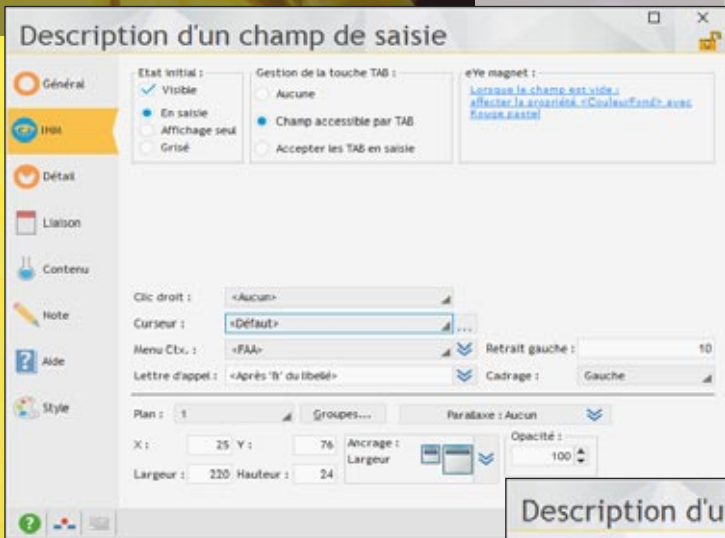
Description d'un champ de saisie

Général
IHM
Détail
Liaison
Contenu
Note
Aide
Style

Etat initial :
Visible
En saisie
Affichage seul
Grisé

Gestion de la touche TAB :
Aucune
Champ accessible par TAB
Accepter les TAB en saisie

eYe magnet :
Lorsque le champ est vide : affecter la propriété ..CouleurFond avec Rouge pastel

Clic droit : <Aucun>
Curseur : <Défaut>
Menu Ctx. : <FAA>
Retrait gauche : 10
Lettre d'appel : <Après '&' du libellé>
Cadrage : Gauche

Plan : 1
Groupes...
Parallaxe : Aucun
X : 25 Y : 76
Ancrage : Largeur
Opacité : 100
Largeur : 220 Hauteur : 24

Description d'u